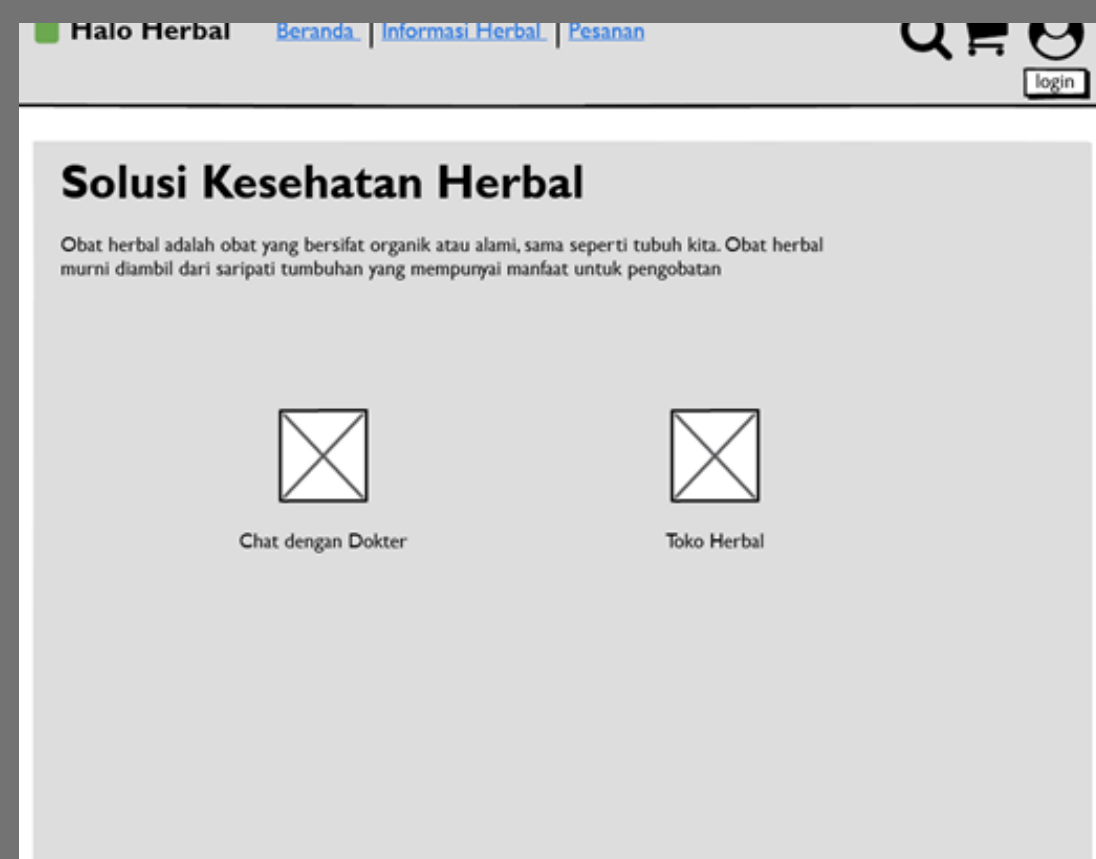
Halo Herbal

Beranda | Informasi Herbal | Pesanan

login

Solusi Kesehatan Herbal

Obat herbal adalah obat yang bersifat organik atau alami, sama seperti tubuh kita. Obat herbal murni diambil dari saripati tumbuhan yang mempunyai manfaat untuk pengobatan

Chat dengan Dokter

Toko Herbal